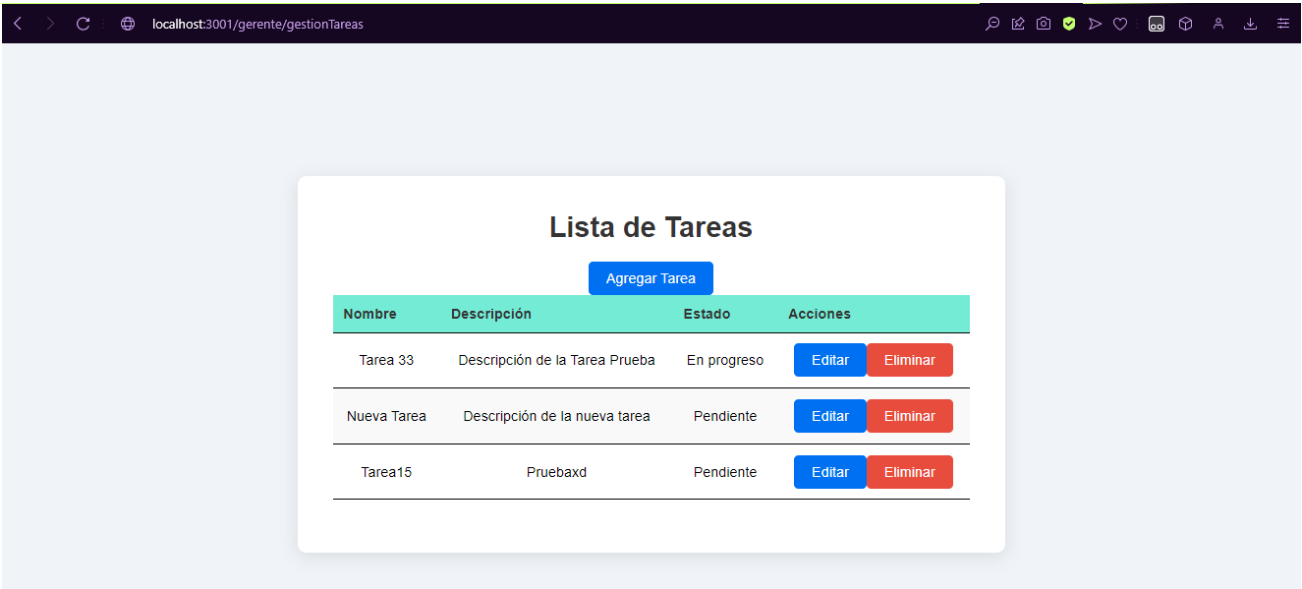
localhost:3001/gerente/gestionTareas

Lista de Tareas

Agregar Tarea

| Nombre | Descripción | Estado | Acciones |
|---|---|---|---|
| Tarea 33 | Descripción de la Tarea Prueba | En progreso | Editar Eliminar |
| Nueva Tarea | Descripción de la nueva tarea | Pendiente | Editar Eliminar |
| Tarea15 | Pruebaxd | Pendiente | Editar Eliminar |